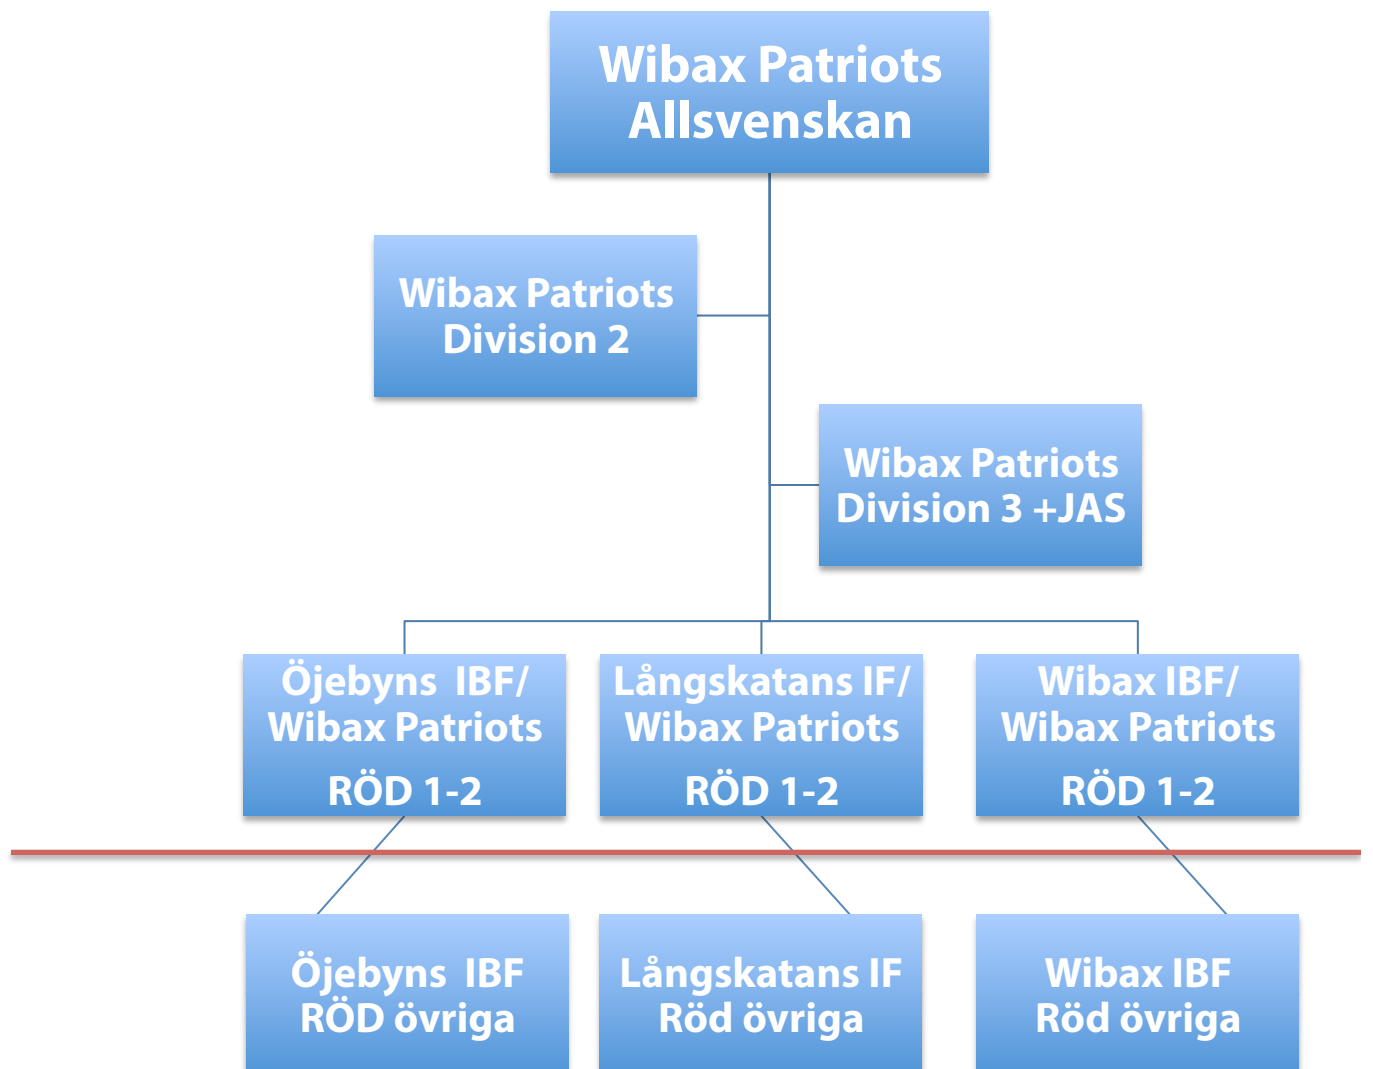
Wibax Patriots Allsvenskan

Wibax Patriots Division 2

Wibax Patriots Division 3 +JAS

Öjebyns IBF/ Wibax Patriots RÖD 1-2

Långskatans IF/ Wibax Patriots RÖD 1-2

Wibax IBF/ Wibax Patriots RÖD 1-2

Öjebyns IBF RÖD övriga

Långskatans IF Röd övriga

Wibax IBF Röd övriga